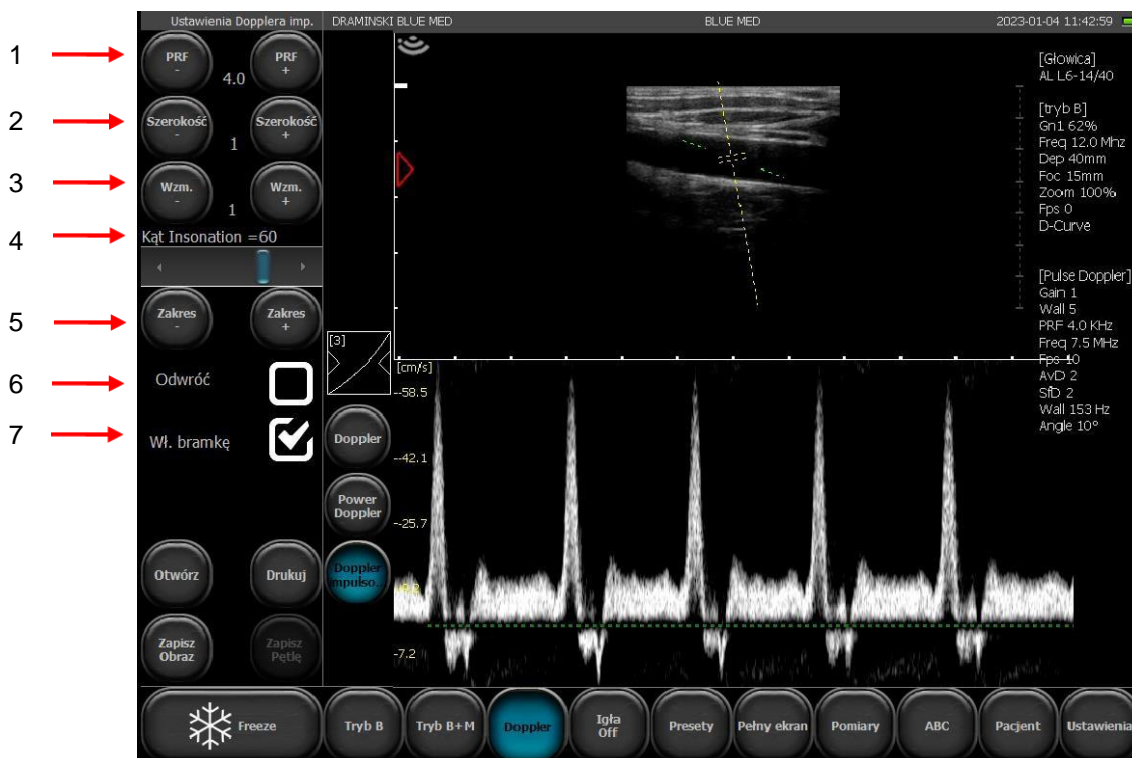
Ustawienia Dopplera imp. DRAMINSKI BLUE MED BLUE MED 2023-01-04 11:42:59

1 PRF - 4.0 PRF +
2 Szerokość - 1 Szerokość +
3 Wzm. - 1 Wzm. +
4 Kąt Insonation =60
5 Zakres - Zakres +
6 Odwróć
7 Wł. bramkę

Otwórz Drukuj
Zapisz Obraz Zapisz Pętlę

[3]
Doppler
Power Doppler
Doppler impulso...

[Głowica]
AL L6-14/40

[tryb B]
Gn1 62%
Freq 12.0 Mhz
Dep 40mm
Foc 15mm
Zoom 100%
Fps 0
D-Curve

[Pulse Doppler]
Gain 1
Wall 5
PRF 4.0 KHz
Freq 7.5 MHz
Fps 10
AvD 2
SfD 2
Wall 153 Hz
Angle 10°

[cm/s]
-58.5
-42.1
-25.7
-9.2
-7.2

Freeze Tryb B Tryb B+M Doppler Igła Off Presety Pełny ekran Pomiary ABC Pacjent Ustawienia